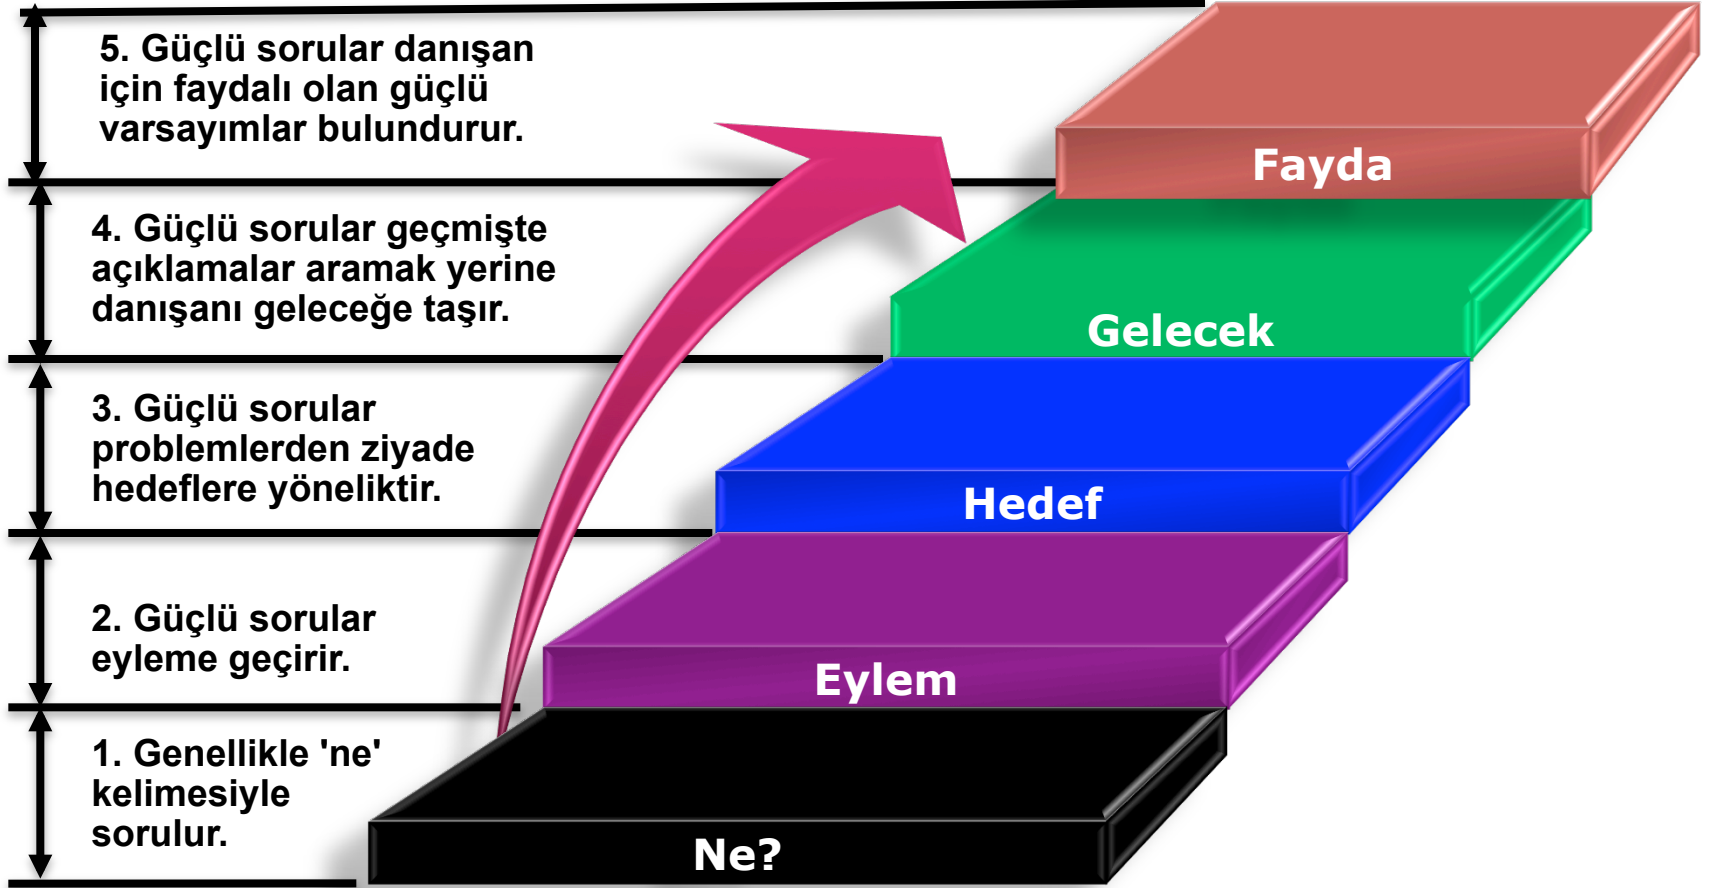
5. Güçlü sorular danışan için faydalı olan güçlü varsayımlar bulundurur.

Fayda

4. Güçlü sorular geçmişte açıklamalar aramak yerine danışanı geleceğe taşır.

Gelecek

3. Güçlü sorular problemlerden ziyade hedeflere yöneliktir.

Hedef

2. Güçlü sorular eyleme geçirir.

Eylem

1. Genellikle 'ne' kelimesiyle sorulur.

Ne?